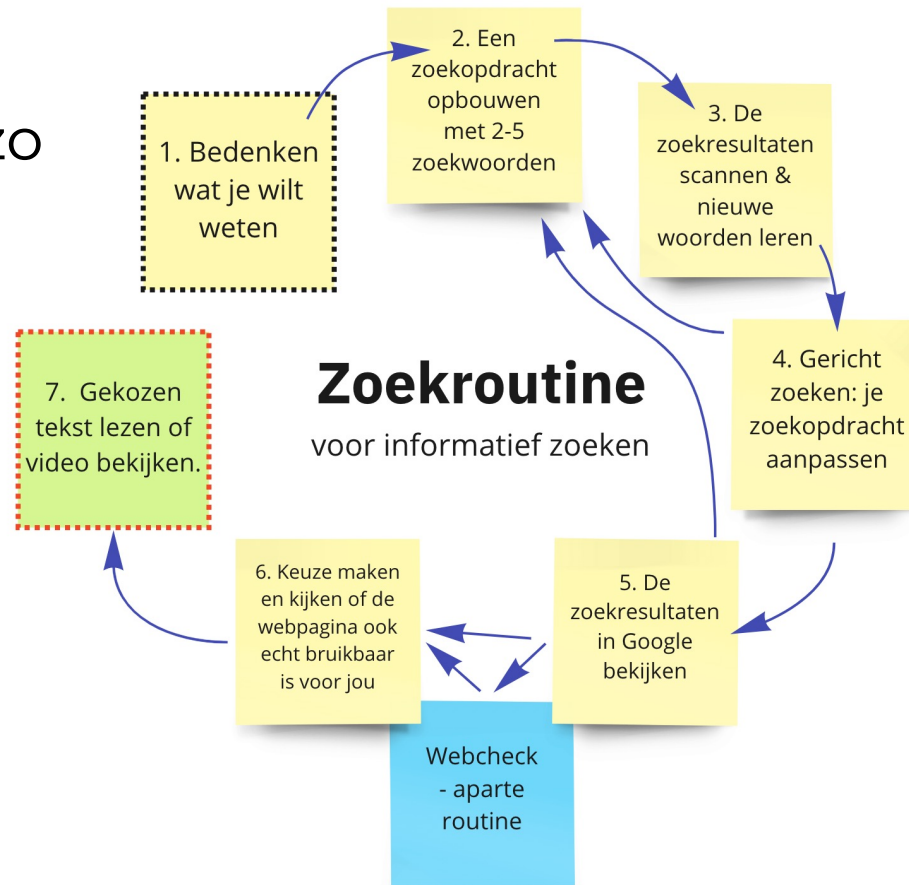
zo

1. Bedenken wat je wilt weten

2. Een zoekopdracht opbouwen met 2-5 zoekwoorden

3. De zoekresultaten scannen & nieuwe woorden leren

4. Gericht zoeken: je zoekopdracht aanpassen

Zoekroutine
voor informatief zoeken

7. Gekozen tekst lezen of video bekijken.

6. Keuze maken en kijken of de webpagina ook echt bruikbaar is voor jou

5. De zoekresultaten in Google bekijken

Webcheck - aparte routine